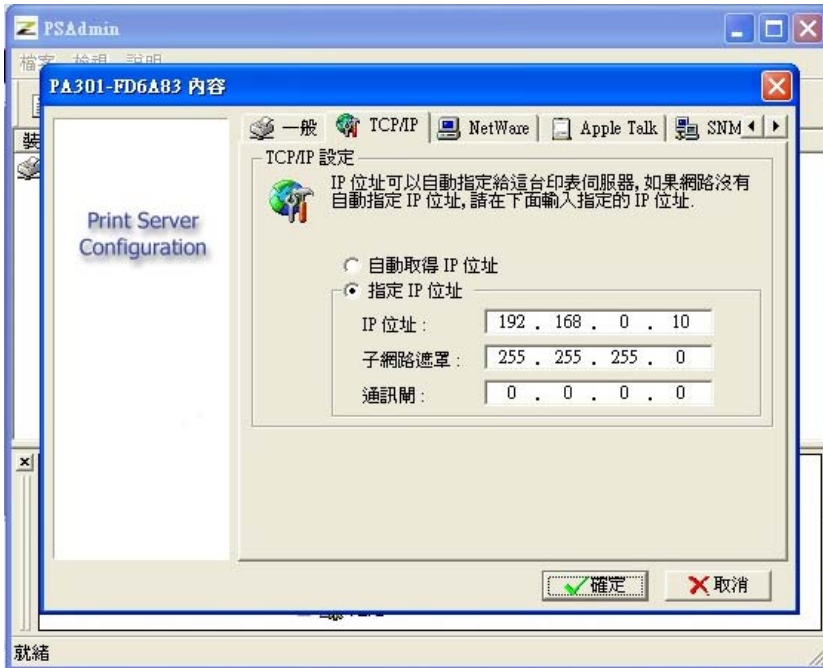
PSAdmin

檔案 檢視 說明

PA301-FD6A83 內容

Print Server Configuration

一般 TCP/IP NetWare Apple Talk SNM

TCP/IP 設定

IP 位址可以自動指定給這台印表伺服器, 如果網路沒有自動指定 IP 位址, 請在下面輸入指定的 IP 位址.

自動取得 IP 位址

指定 IP 位址

IP 位址: 192 . 168 . 0 . 10

子網路遮罩: 255 . 255 . 255 . 0

通訊閘: 0 . 0 . 0 . 0

確定

取消

就緒